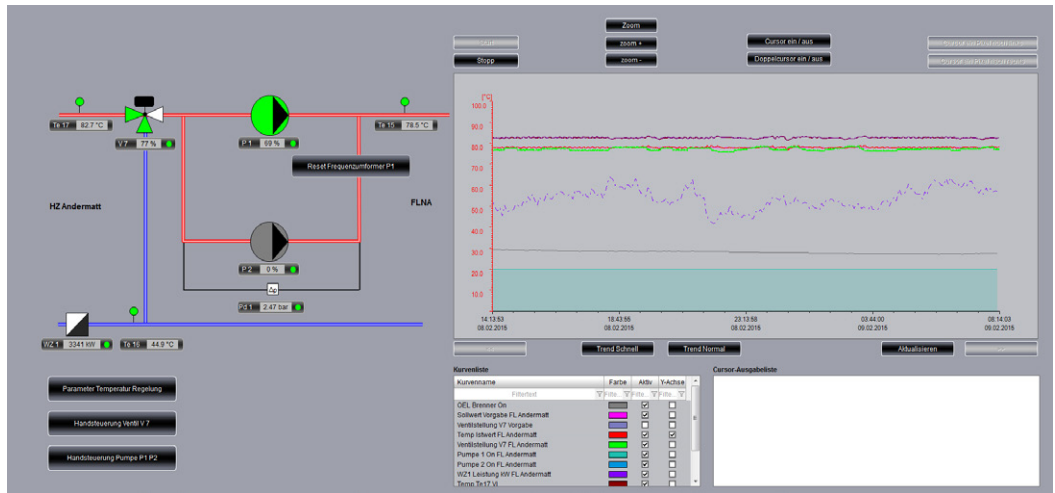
Te 17 82.7 °C

V 7 77 %

P 1 59 %

Te 15 78.5 °C

Reset Frequenzumformer P1

HZ Andermatt

FLNA

P 2 0 %

Δp

Pd 1 2.47 bar

WZ 1 3341 kW

Te 16 44.9 °C

Parameter Temperatur Regelung

Handsteuerung Ventil V 7

Handsteuerung Pumpe P1 P2

Zoom

Start

zoom +

Stopp

zoom -

Cursor ein / aus

Doppelcursor ein / aus

[°C]
100.0
90.0
80.0
70.0
60.0
50.0
40.0
30.0
20.0
10.0

14:13:53 08.02.2015
18:43:56 08.02.2015
23:13:58 08.02.2015
03:44:00 09.02.2015
08:14:03 09.02.2015

Trend Schnell
Trend Normal
Aktualisieren

Kurvenliste

| Kurvenname | Farbe | Aktiv | Y-Achse |
|---|---|---|---|
| Filtertext | Filte | Filte | Filte |
| OEL Brenner On | | ☑ | ☐ |
| Sollwert Vorgabe FL Andermatt | | ☑ | ☐ |
| Ventilstellung V7 Vorgabe | | ☐ | ☐ |
| Temp Istwert FL Andermatt | | ☑ | ☑ |
| Ventilstellung V7 FL Andermatt | | ☑ | ☐ |
| Pumpe 1 On FL Andermatt | | ☑ | ☐ |
| Pumpe 2 On FL Andermatt | | ☑ | ☐ |
| WZ1 Leistung kW FL Andermatt | | ☑ | ☐ |
| Temp Te17 VL | | | |

Cursor-Ausgabeliste